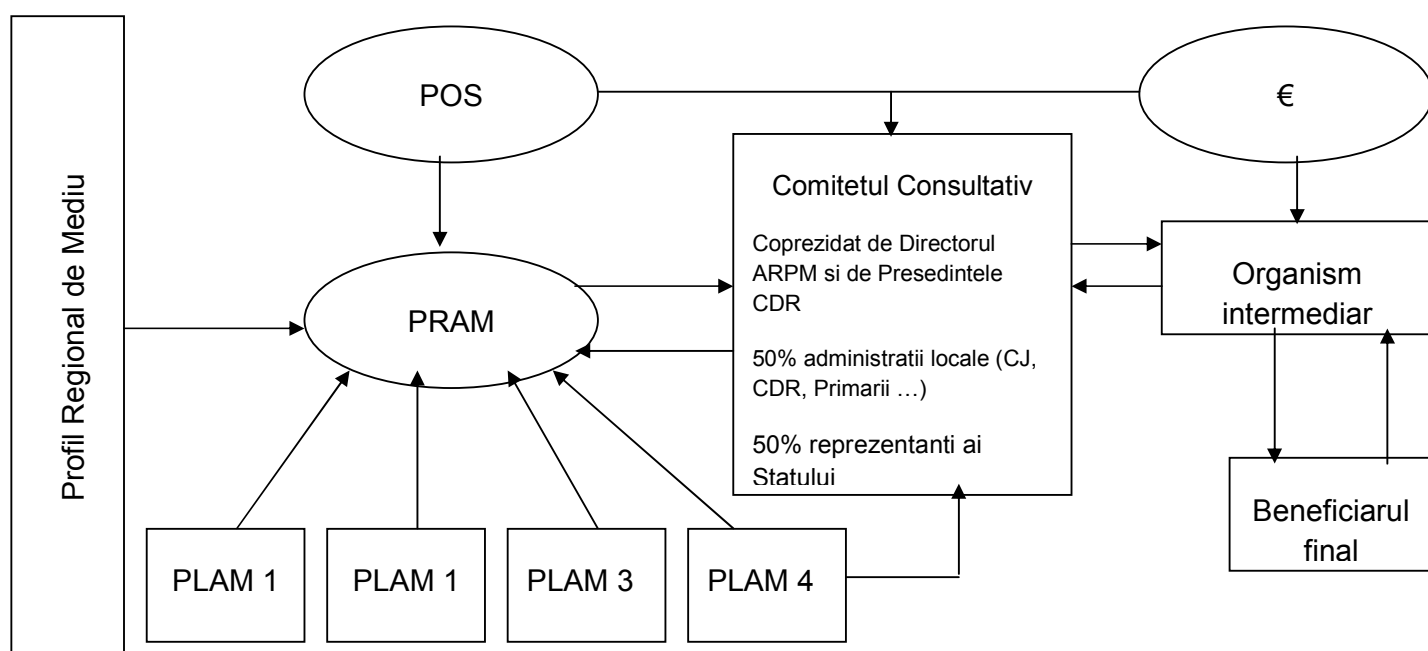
Profil Regional de Mediu

POS

€

Comitetul Consultativ

Coprezidat de Directorul ARPM si de Presedintele CDR

50% administratii locale (CJ, CDR, Primarii …)

50% reprezentanti ai Statului

Organism intermediar

PRAM

Beneficiarul final

PLAM 1

PLAM 1

PLAM 3

PLAM 4